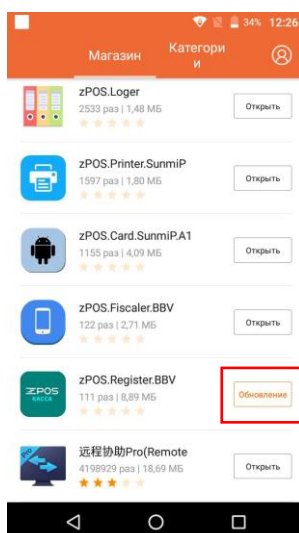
34% 12:26
Магазин
Категории
zPOS.Loger
2533 раз | 1,48 МБ
Открыть
zPOS.Printer.SunmiP
1597 раз | 1,80 МБ
Открыть
zPOS.Card.SunmiP.A1
1155 раз | 4,09 МБ
Открыть
zPOS.Fiscaler.BBV
122 раз | 2,71 МБ
Открыть
ZPOS
КАССА
zPOS.Register.BBV
111 раз | 8,89 МБ
Обновление
远程协助Pro(Remote
4198929 раз | 18,69 МБ
Открыть